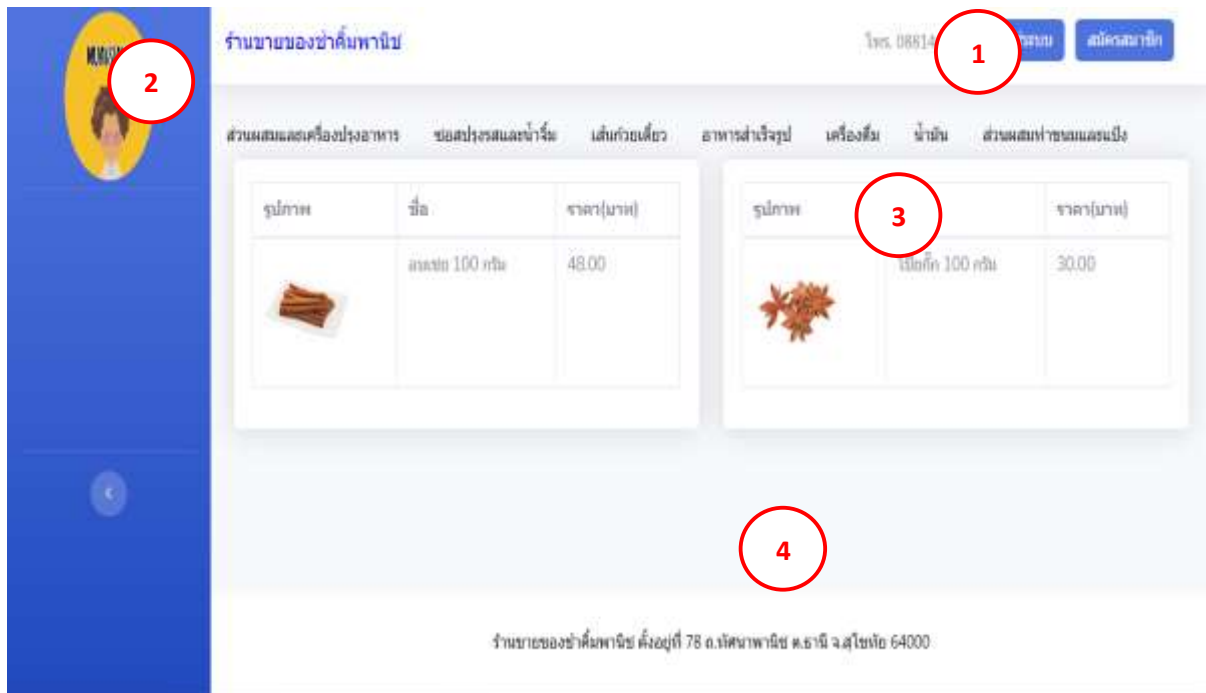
ร้านขายของชำคิ้มพานิช

โทร. 08814 1 ระบบ สมัครสมาชิก

2

ส่วนผสมและเครื่องปรุงอาหาร ซอสปรุงรสและน้ำจิ้ม เส้นก๋วยเตี๋ยว อาหารสำเร็จรูป เครื่องดื่ม น้ำมัน ส่วนผสมทำขนมและขนมปัง

| รูปภาพ | ชื่อ | ราคา(บาท) |
|---|---|---|
| | อบเชย 100 กรัม | 48.00 |

| รูปภาพ | 3 | ราคา(บาท) |
|---|---|---|
| | โป๊ยกั๊ก 100 กรัม | 30.00 |

4

ร้านขายของชำคิ้มพานิช ตั้งอยู่ที่ 78 ถ.ทัศนาพานิช ต.ธานี จ.สุโขทัย 64000